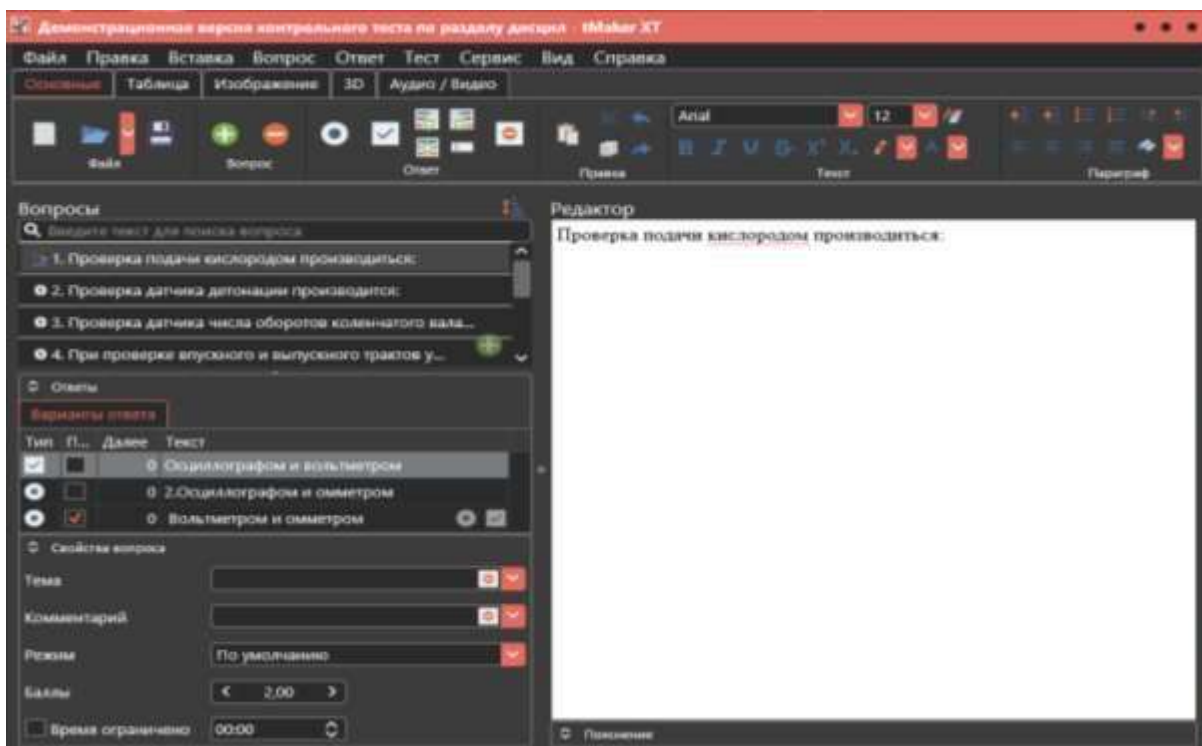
Демонстрационная версия контрольного теста по разделу дисцип - tMaker XT

Файл Правка Вставка Вопрос Ответ Тест Сервис Вид Справка

Основные Таблица Изображение 3D Аудио / Видео

Файл Вопрос Ответ Правка Arial 12 Текст Параграф

Вопросы
Введите текст для поиска вопроса
1. Проверка подачи кислородом производиться:
2. Проверка датчика детонации производится:
3. Проверка датчика числа оборотов коленчатого вала...
4. При проверке впускного и выпускного трактов у...

Ответы
Варианты ответа

| Тип | П... | Далее | Текст |
|---|---|---|---|
| | | 0 | Осциллографом и вольтметром |
| | | 0 | 2.Осциллографом и омметром |
| | | 0 | Вольтметром и омметром |

Свойства вопроса
Тема
Комментарий
Режим По умолчанию
Баллы 2,00
Время ограничено 00:00

Редактор
Проверка подачи кислородом производиться:

Пояснение